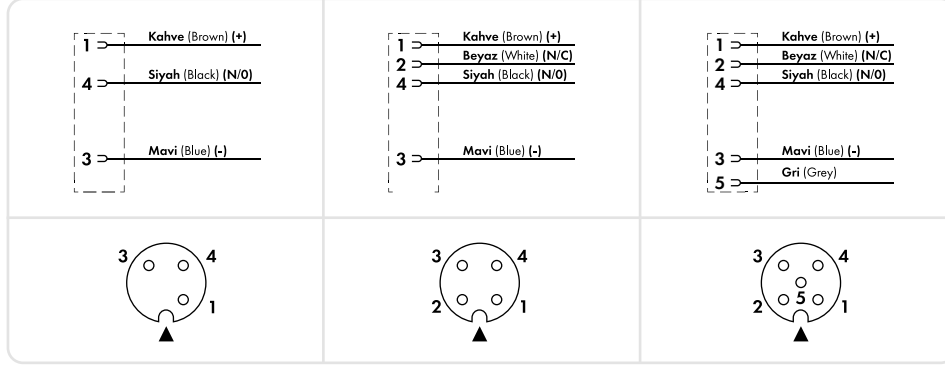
1 Kahve (Brown) (+)
4 Siyah (Black) (N/0)
3 Mavi (Blue) (-)

1 Kahve (Brown) (+)
2 Beyaz (White) (N/C)
4 Siyah (Black) (N/0)
3 Mavi (Blue) (-)

1 Kahve (Brown) (+)
2 Beyaz (White) (N/C)
4 Siyah (Black) (N/0)
3 Mavi (Blue) (-)
5 Gri (Grey)

3 4 1

3 4 2 1

3 4 5 2 1